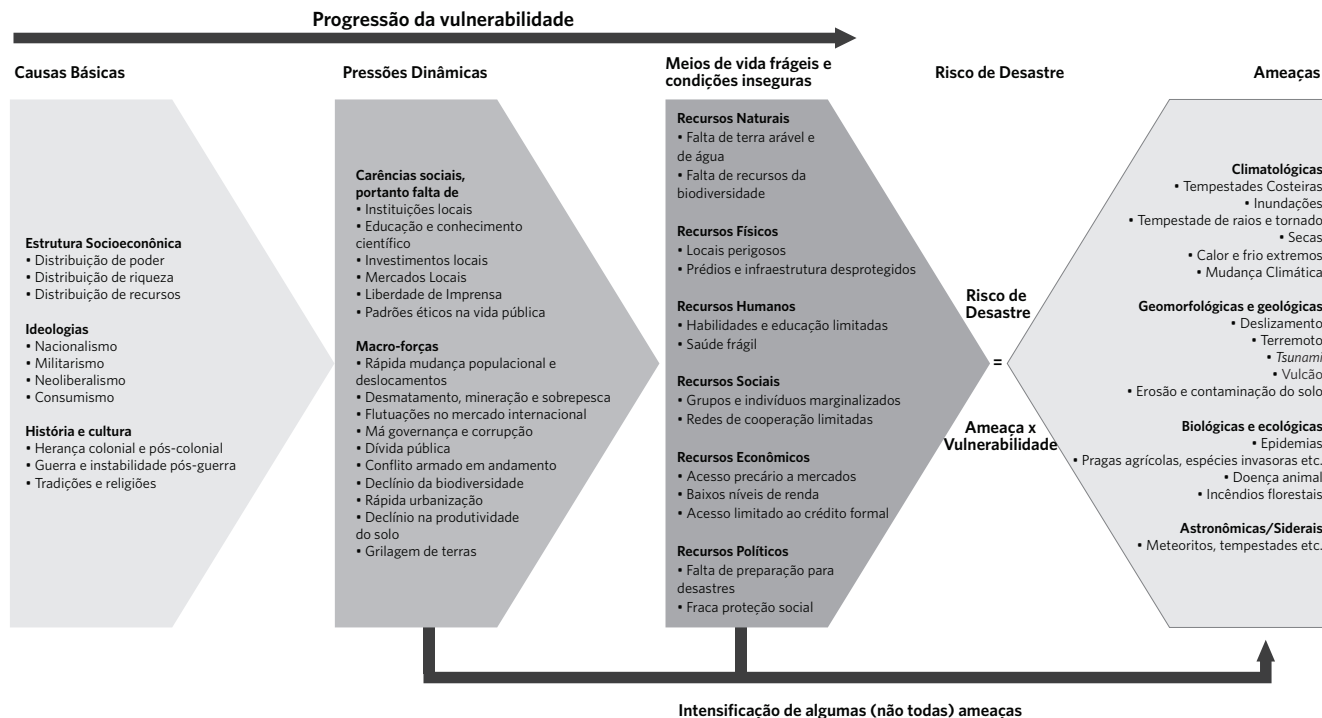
Progressão da vulnerabilidade

Causas Básicas

Estrutura Socioeconônica
• Distribuição de poder
• Distribuição de riqueza
• Distribuição de recursos

Ideologias
• Nacionalismo
• Militarismo
• Neoliberalismo
• Consumismo

História e cultura
• Herança colonial e pós-colonial
• Guerra e instabilidade pós-guerra
• Tradições e religiões

Pressões Dinâmicas

Carências sociais, portanto falta de
• Instituições locais
• Educação e conhecimento científico
• Investimentos locais
• Mercados Locais
• Liberdade de Imprensa
• Padrões éticos na vida pública

Macro-forças
• Rápida mudança populacional e deslocamentos
• Desmatamento, mineração e sobrepesca
• Flutuações no mercado internacional
• Má governança e corrupção
• Dívida pública
• Conflito armado em andamento
• Declínio da biodiversidade
• Rápida urbanização
• Declínio na produtividade do solo
• Grilagem de terras

Meios de vida frágeis e condições inseguras

Recursos Naturais
• Falta de terra arável e de água
• Falta de recursos da biodiversidade

Recursos Físicos
• Locais perigosos
• Prédios e infraestrutura desprotegidos

Recursos Humanos
• Habilidades e educação limitadas
• Saúde frágil

Recursos Sociais
• Grupos e indivíduos marginalizados
• Redes de cooperação limitadas

Recursos Econômicos
• Acesso precário a mercados
• Baixos níveis de renda
• Acesso limitado ao crédito formal

Recursos Políticos
• Falta de preparação para desastres
• Fraca proteção social

Risco de Desastre

Risco de Desastre
=
Ameaça x Vulnerabilidade

Ameaças

Climatológicas
• Tempestades Costeiras
• Inundações
• Tempestade de raios e tornado
• Secas
• Calor e frio extremos
• Mudança Climática

Geomorfológicas e geológicas
• Deslizamento
• Terremoto
• Tsunami
• Vulcão
• Erosão e contaminação do solo

Biológicas e ecológicas
• Epidemias
• Pragas agrícolas, espécies invasoras etc.
• Doença animal
• Incêndios florestais

Astronômicas/Siderais
• Meteoritos, tempestades etc.

Intensificação de algumas (não todas) ameaças